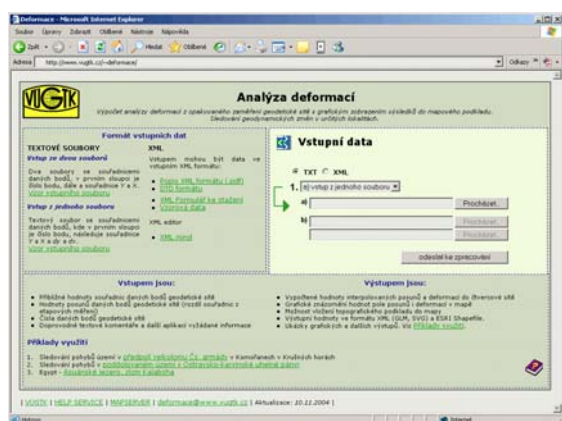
Deformace - Microsoft Internet Explorer

Soubor Úpravy Zobrazit Oblíbené Nástroje Nápověda

Zpět Hledat Oblíbené

Adresa http://www.vugtk.cz/~deformace/

Odkazy

VÚGTK

Analýza deformací

Výpočet analýzy deformací z opakovaného zaměření geodetické sítě s grafickým zobrazením výsledků do mapového podkladu. Sledování geodynamických změn v určitých lokalitách.

Formát vstupních dat

TEXTOVÉ SOUBORY

Vstup ze dvou souborů

Dva soubory se souřadnicemi daných bodů, v prvním sloupci je číslo bodu, dále a souřadnice Y a X.
vzor vstupního souboru

Vstup z jednoho souboru

Textový soubor se souřadnicemi daných bodů, kde v prvním sloupci je číslo bodu, následuje souřadnice Y a X a dy a dx.
vzor vstupního souboru

XML

Vstupem mohou být data ve vstupním XML formátu:

Popis XML formátu (.pdf)
DTD formátu
XML Formulář ke stažení
Vzorová data

XML editor

XML mind

Vstupní data

TXT XML

1. a) vstup z jednoho souboru

a) Procházet...

b) Procházet...
Procházet...

odeslat ke zpracování

Vstupem jsou:

Příklížné hodnoty souřadnic daných bodů geodetické sítě
Hodnoty posunů daných bodů geodetické sítě (rozdíl souřadnic z etapových měření)
Čísla daných bodů geodetické sítě
Doprovodné textové komentáře a další aplikací vyžádané informace

Výstupem jsou:

Vypočtené hodnoty interpolovaných posunů a deformací do libovolné sítě
Grafické znázornění hodnot pole posunů i deformací v mapě
Možnost vložení topografického podkladu do mapy
Výstupní hodnoty ve formátu XML (GML, SVG) a ESRI Shapefile.
Ukázky grafických a dalších výstupů. Viz Příklady využití.

Příklady využití

1. Sledování pohybů území v předpolí velkolomu Čs. armády v Komořanech v Krušných horách
2. Sledování pohybů v poddolovaném území v Ostravsko-karvinské uhelné pánvi
3. Egypt - Asuánská jezera, dům Kalabsha

| VÚGTK | HELP SERVICE | MAPSERVER | deformace@www.vugtk.cz | Aktualizace: 10.12.2004 |

Hotovo

Internet